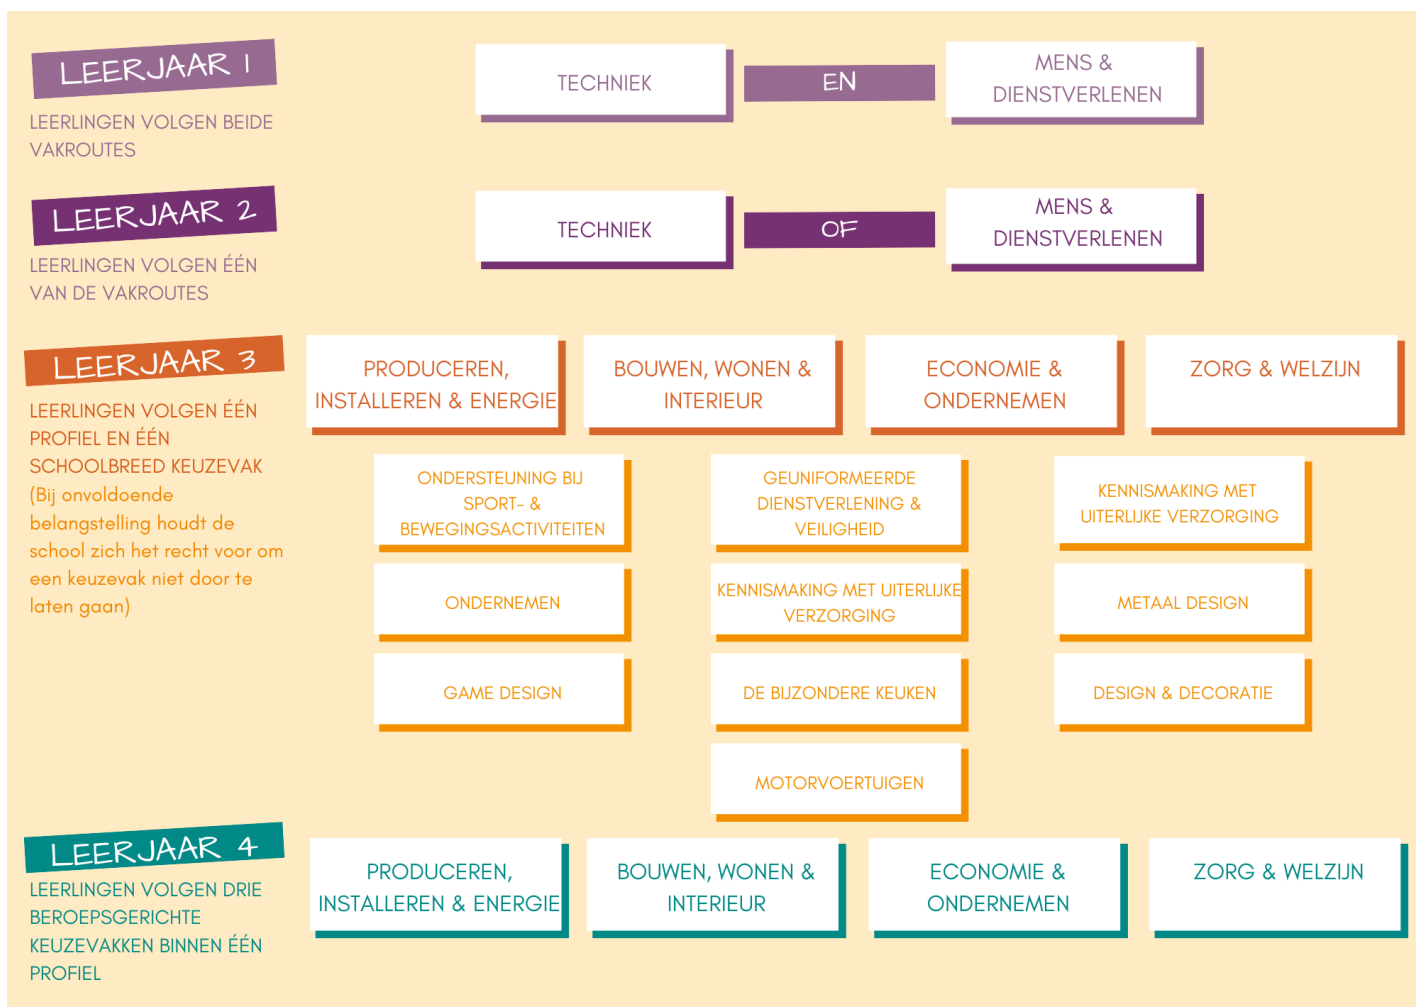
LEERJAAR 1

LEERLINGEN VOLGEN BEIDE VAKROUTES

TECHNIEK

EN

MENS & DIENSTVERLENEN

LEERJAAR 2

LEERLINGEN VOLGEN ÉÉN VAN DE VAKROUTES

TECHNIEK

OF

MENS & DIENSTVERLENEN

LEERJAAR 3

LEERLINGEN VOLGEN ÉÉN PROFIEL EN ÉÉN SCHOOLBREED KEUZEVAK (Bij onvoldoende belangstelling houdt de school zich het recht voor om een keuzevak niet door te laten gaan)

PRODUCEREN, INSTALLEREN & ENERGIE

BOUWEN, WONEN & INTERIEUR

ECONOMIE & ONDERNEMEN

ZORG & WELZIJN

ONDERSTEUNING BIJ SPORT- & BEWEGINGSACTIVITEITEN

GEUNIFORMEERDE DIENSTVERLENING & VEILIGHEID

KENNISMAKING MET UITERLIJKE VERZORGING

ONDERNEMEN

KENNISMAKING MET UITERLIJKE VERZORGING

METAAL DESIGN

GAME DESIGN

DE BIJZONDERE KEUKEN

DESIGN & DECORATIE

MOTORVOERTUIGEN

LEERJAAR 4

LEERLINGEN VOLGEN DRIE BEROEPSGERICHTE KEUZEVAKKEN BINNEN ÉÉN PROFIEL

PRODUCEREN, INSTALLEREN & ENERGIE

BOUWEN, WONEN & INTERIEUR

ECONOMIE & ONDERNEMEN

ZORG & WELZIJN